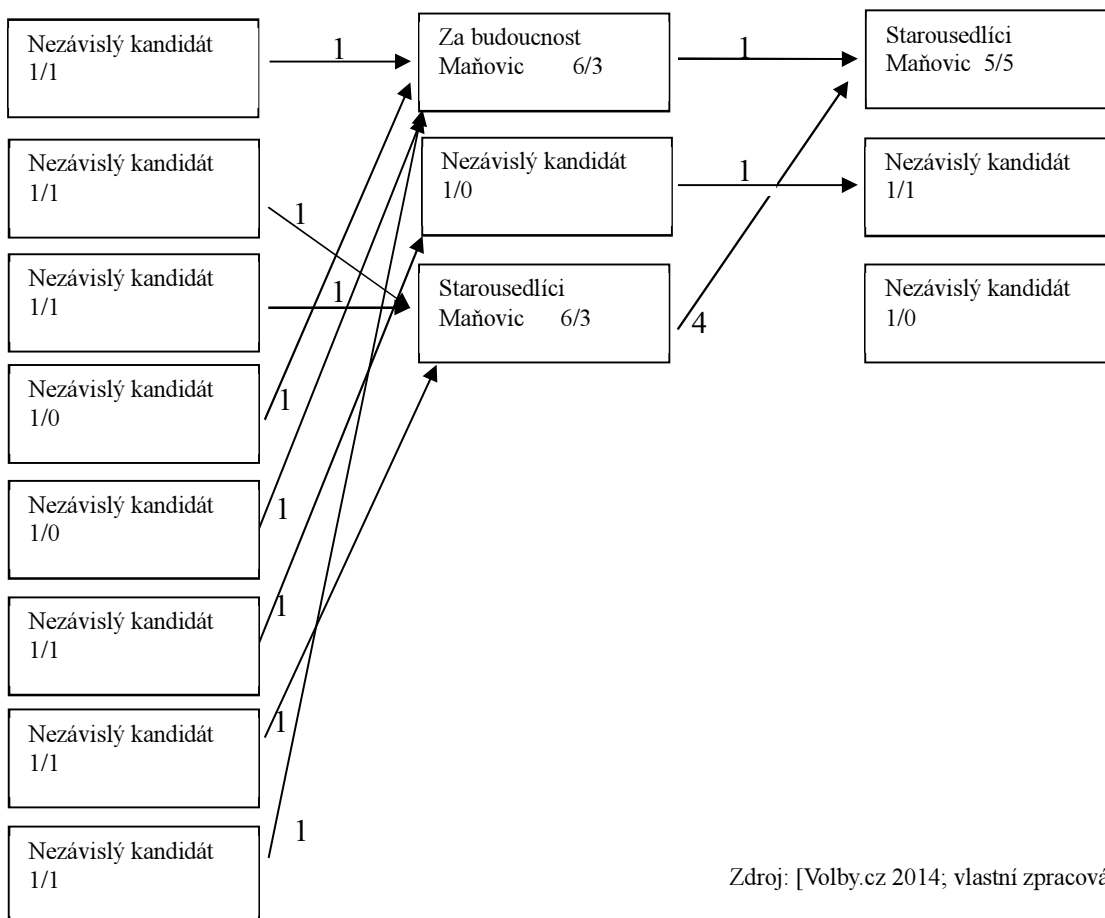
Nezávislý kandidát
1/1

Nezávislý kandidát
1/1

Nezávislý kandidát
1/1

Nezávislý kandidát
1/0

Nezávislý kandidát
1/0

Nezávislý kandidát
1/1

Nezávislý kandidát
1/1

Nezávislý kandidát
1/1

1

1

1

1

1

1

1

1

Za budoucnost
Maňovic 6/3

Nezávislý kandidát
1/0

Starousedlíci
Maňovic 6/3

1

1

4

Starousedlíci
Maňovic 5/5

Nezávislý kandidát
1/1

Nezávislý kandidát
1/0

Zdroj: [Volby.cz 2014; vlastní zpracová